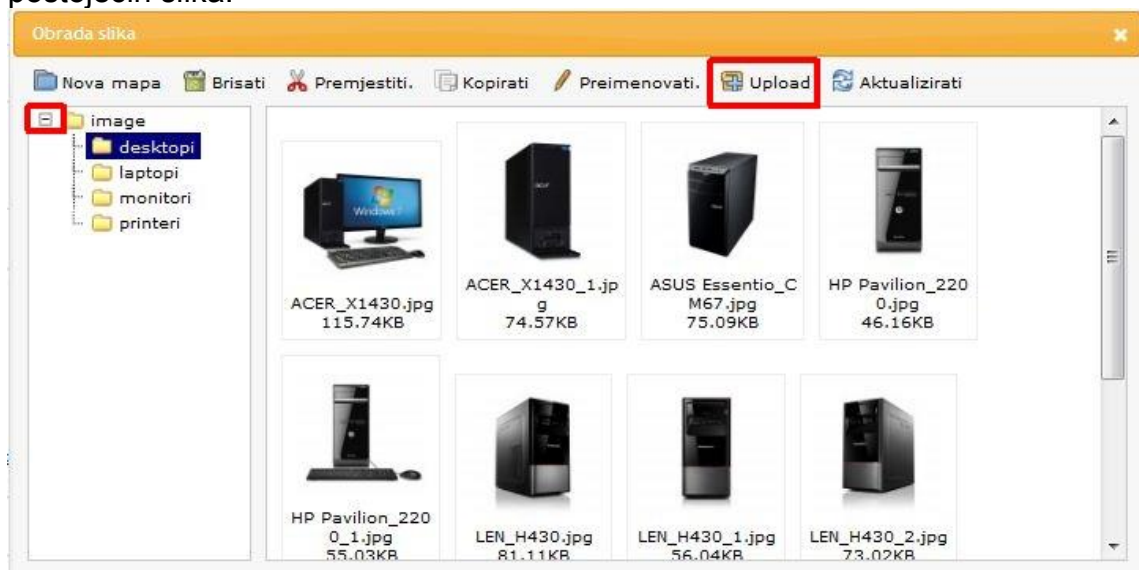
postojećih slika.

Obrada slika

×

Nova mapa  Brisati  Premjestiti.  Kopirati  Preimenovati.  Upload  Aktualizirati

image
desktopi
laptopi
monitori
printeri

ACER_X1430.jpg
115.74KB

ACER_X1430_1.jpg
74.57KB

ASUS Essentio_CM67.jpg
75.09KB

HP Pavilion_2200.jpg
46.16KB

HP Pavilion_2200_1.jpg
55.03KB

LEN_H430.jpg
81.11KB

LEN_H430_1.jpg
56.04KB

LEN_H430_2.jpg
73.02KB